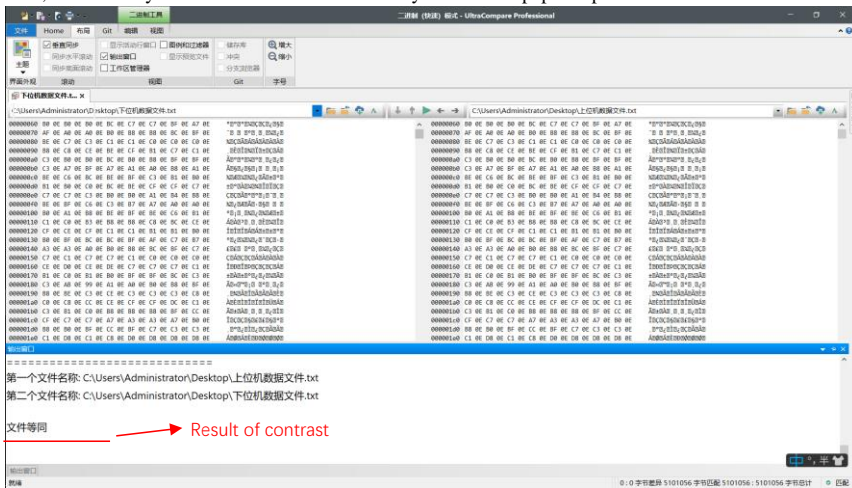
二进制工具
二进制 (快速) 模式 - UltraCompare Professional
文件 Home 布局 Git 编辑 视图
垂直同步 显示滚动行窗口 图例和过滤器 储存库 放大
同步水平滚动 输出窗口 显示原始文件 冲突 缩小
同步垂直滚动 工作区管理器 分支浏览器
主题
界面外观 滚动 视图 Git 字号
下位机数据文件.t... ×
C:\Users\Administrator\Desktop\下位机数据文件.txt
C:\Users\Administrator\Desktop\上位机数据文件.txt
输出窗口
========================================
第一个文件名称: C:\Users\Administrator\Desktop\上位机数据文件.txt
第二个文件名称: C:\Users\Administrator\Desktop\下位机数据文件.txt
文件等同
Result of contrast
输出窗口
就绪
0 : 0 字节差异 5101056 字节匹配 5101056 : 5101056 字节总计